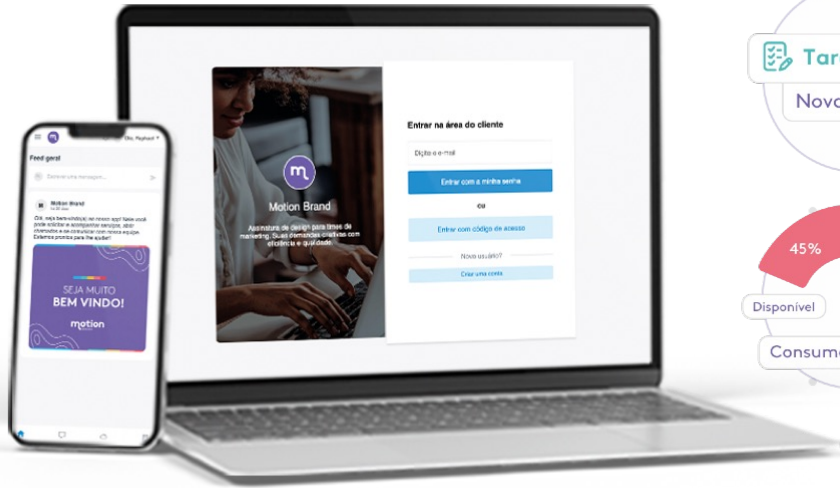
Tar

Novo

45%

Disponível

Consum

Motion Brand

Assinatura de design para times de marketing. Suas demandas criativas com eficiência e qualidade.

Entrar na área do cliente

Digite o e-mail

Entrar com a minha senha

ou

Entrar com código de acesso

Novo usuário?

Criar uma conta

Olá, Raphael

Feed geral

Escreva uma mensagem...

Motion Brand

Olá, seja bem-vindo(a) ao nosso app! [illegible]

SEJA MUITO BEM VINDO!

motion